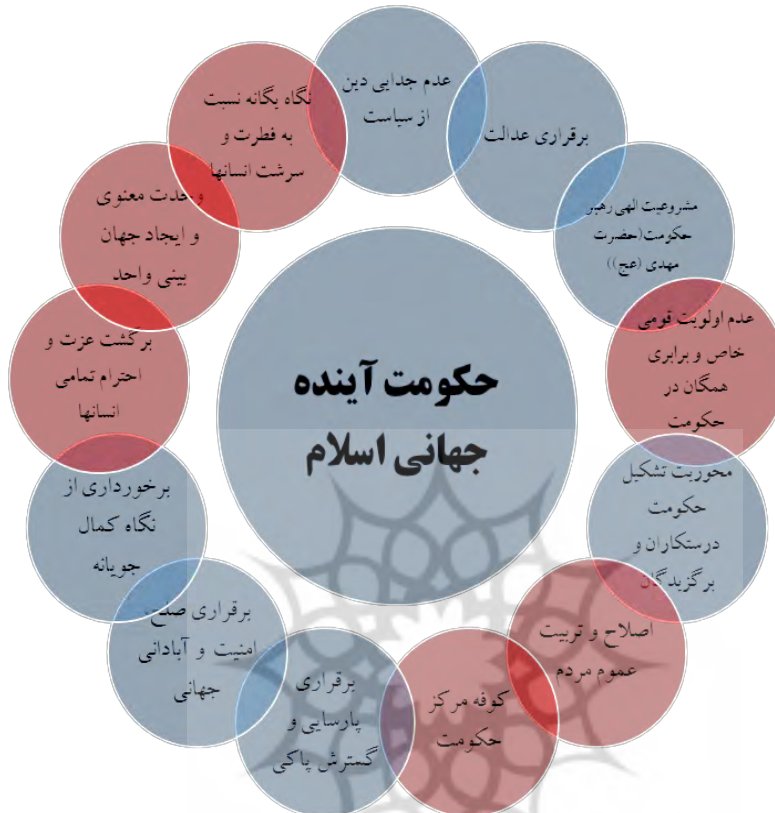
حکومت آینده جهانی اسلام

عدم جدایی دین از سیاست

برقراری عدالت

مشروعیت الهی رهبر حکومت(حضرت مهدی (عج))

عدم اولویت قومی خاص و برابری همگان در حکومت

محوریت تشکیل حکومت درستکاران و برگزیدگان

اصلاح و تربیت عموم مردم

کوفه مرکز حکومت

برقراری پارسایی و گسترش پاکی

برقراری صلح امنیت و آبادانی جهانی

برخورداری از نگاه کمال جویانه

برگشت عزت و احترام تمامی انسانها

وحدت معنوی و ایجاد جهان بینی واحد

نگاه یگانه نسبت به فطرت و سرشت انسانها